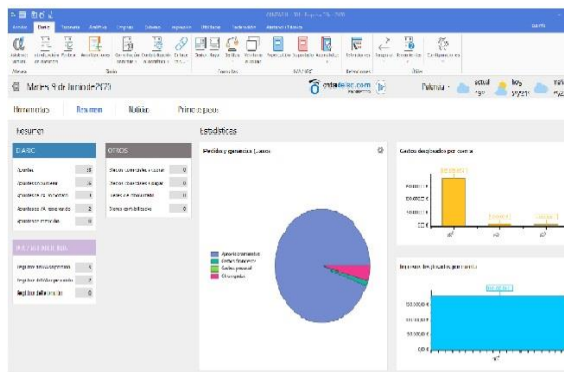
Martes 9 de junio de 2020

Resumen

Estadísticas

DIARIO

OTROS

Pérdidas y ganancias

Gastos desglosados por cuenta

Ingresos (en plazos) por cuenta

Apuestas automáticas
Gastos financieros
Gastos personal
Otros gastos

Palencia

actual

hoy